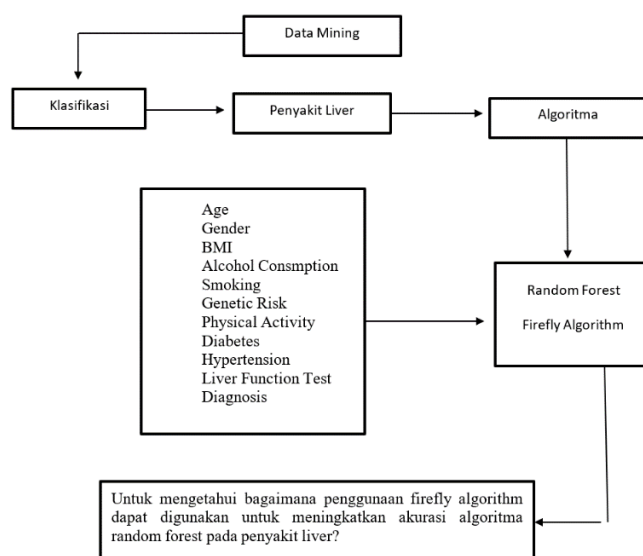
Data Mining

Klasifikasi

Penyakit Liver

Algoritma

Age
Gender
BMI
Alcohol Consmption
Smoking
Genetic Risk
Physical Activity
Diabetes
Hypertension
Liver Function Test
Diagnosis

Random Forest

Firefly Algorithm

Untuk mengetahui bagaimana penggunaan firefly algorithm dapat digunakan untuk meningkatkan akurasi algoritma random forest pada penyakit liver?